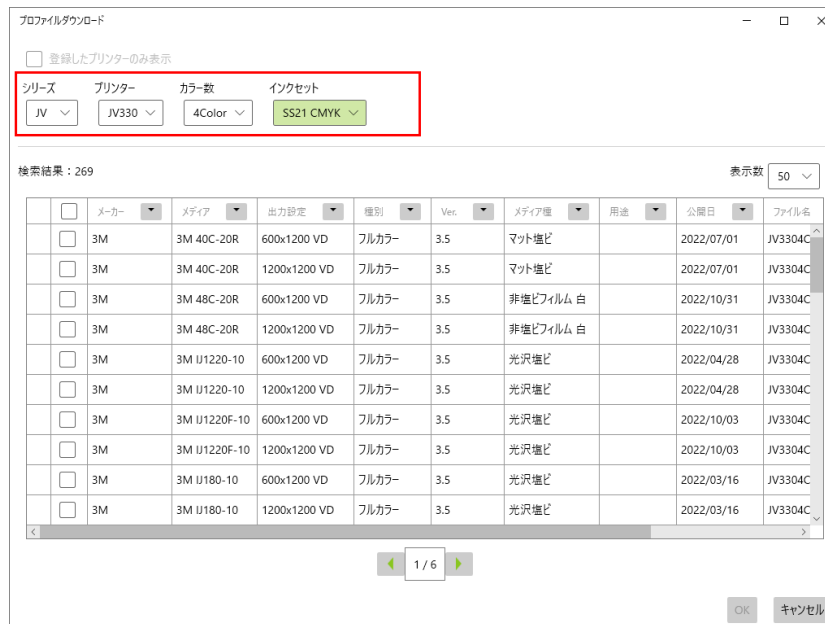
プロファイルダウンロード

登録したプリンターのみ表示

シリーズ JV
プリンター JV330
カラー数 4Color
インクセット SS21 CMYK

検索結果：269

表示数 50

| | | メーカー | メディア | 出力設定 | 種別 | Ver. | メディア種 | 用途 | 公開日 | ファイル名 |
|---|---|---|---|---|---|---|---|---|---|---|
| | | 3M | 3M 40C-20R | 600x1200 VD | フルカラー | 3.5 | マット塩ビ | | 2022/07/01 | JV3304C |
| | | 3M | 3M 40C-20R | 1200x1200 VD | フルカラー | 3.5 | マット塩ビ | | 2022/07/01 | JV3304C |
| | | 3M | 3M 48C-20R | 600x1200 VD | フルカラー | 3.5 | 非塩ビフィルム 白 | | 2022/10/31 | JV3304C |
| | | 3M | 3M 48C-20R | 1200x1200 VD | フルカラー | 3.5 | 非塩ビフィルム 白 | | 2022/10/31 | JV3304C |
| | | 3M | 3M IJ1220-10 | 600x1200 VD | フルカラー | 3.5 | 光沢塩ビ | | 2022/04/28 | JV3304C |
| | | 3M | 3M IJ1220-10 | 1200x1200 VD | フルカラー | 3.5 | 光沢塩ビ | | 2022/04/28 | JV3304C |
| | | 3M | 3M IJ1220F-10 | 600x1200 VD | フルカラー | 3.5 | 光沢塩ビ | | 2022/10/03 | JV3304C |
| | | 3M | 3M IJ1220F-10 | 1200x1200 VD | フルカラー | 3.5 | 光沢塩ビ | | 2022/10/03 | JV3304C |
| | | 3M | 3M IJ180-10 | 600x1200 VD | フルカラー | 3.5 | 光沢塩ビ | | 2022/03/16 | JV3304C |
| | | 3M | 3M IJ180-10 | 1200x1200 VD | フルカラー | 3.5 | 光沢塩ビ | | 2022/03/16 | JV3304C |

1 / 6

OK キャンセル